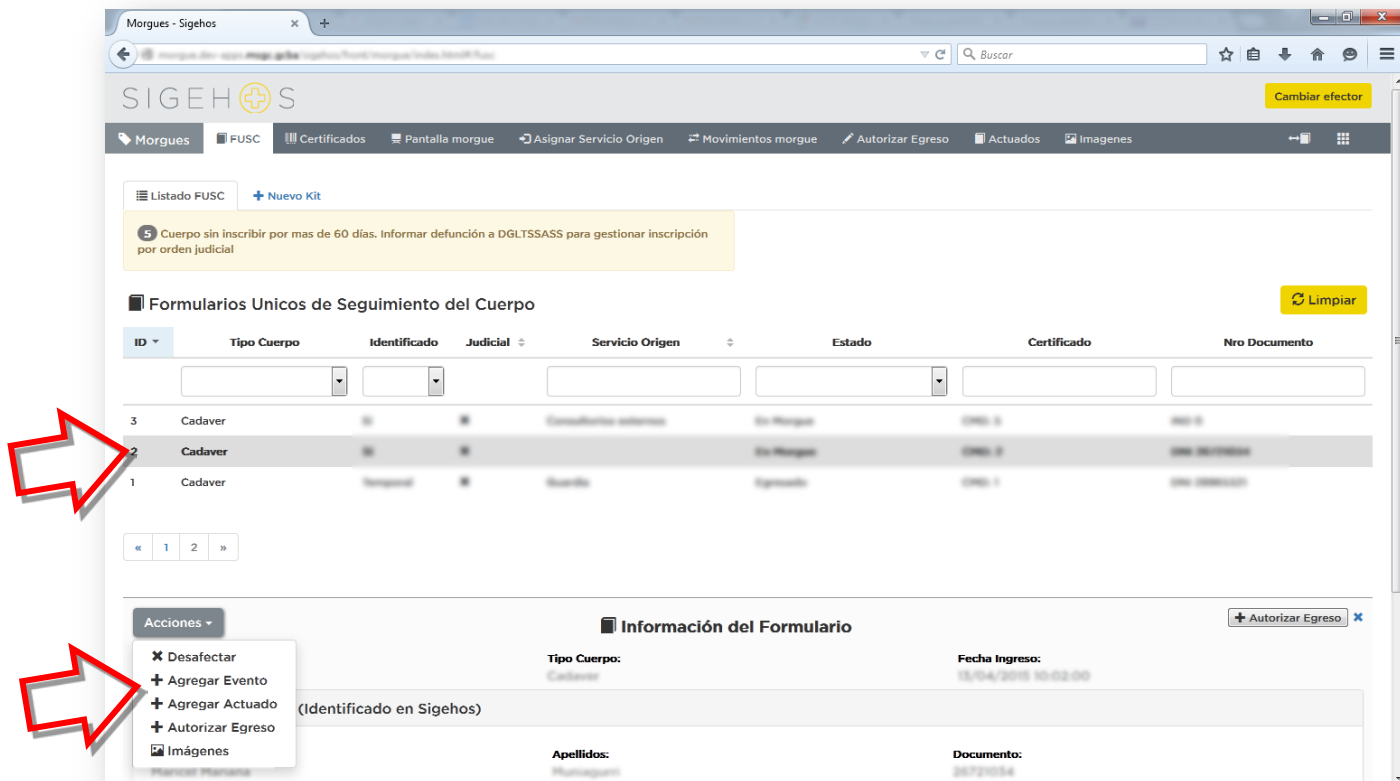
Morgues - Sigehos

Buscar

SIGEHOS

Cambiar efector

Morgues | FUSC | Certificados | Pantalla morgue | Asignar Servicio Origen | Movimientos morgue | Autorizar Egreso | Actuados | Imagenes

Listado FUSC | Nuevo Kit

5 Cuerpo sin inscribir por mas de 60 días. Informar defunción a DGLTSSASS para gestionar inscripción por orden judicial

Formularios Unicos de Seguimiento del Cuerpo

Limpiar

| ID | Tipo Cuerpo | Identificado | Judicial | Servicio Origen | Estado | Certificado | Nro Documento |
|---|---|---|---|---|---|---|---|
| 3 | Cadaver | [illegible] | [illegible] | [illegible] | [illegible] | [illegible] | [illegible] |
| 2 | Cadaver | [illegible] | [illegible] | | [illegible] | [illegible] | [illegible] |
| 1 | Cadaver | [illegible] | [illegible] | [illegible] | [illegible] | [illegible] | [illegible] |

« 1 2 »

Acciones

Información del Formulario

Autorizar Egreso

Desafectar
Agregar Evento
Agregar Actuado
Autorizar Egreso
Imágenes

Tipo Cuerpo:
Cadaver

Fecha Ingreso:
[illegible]

(Identificado en Sigehos)

Apellidos:
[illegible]

Documento:
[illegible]

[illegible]